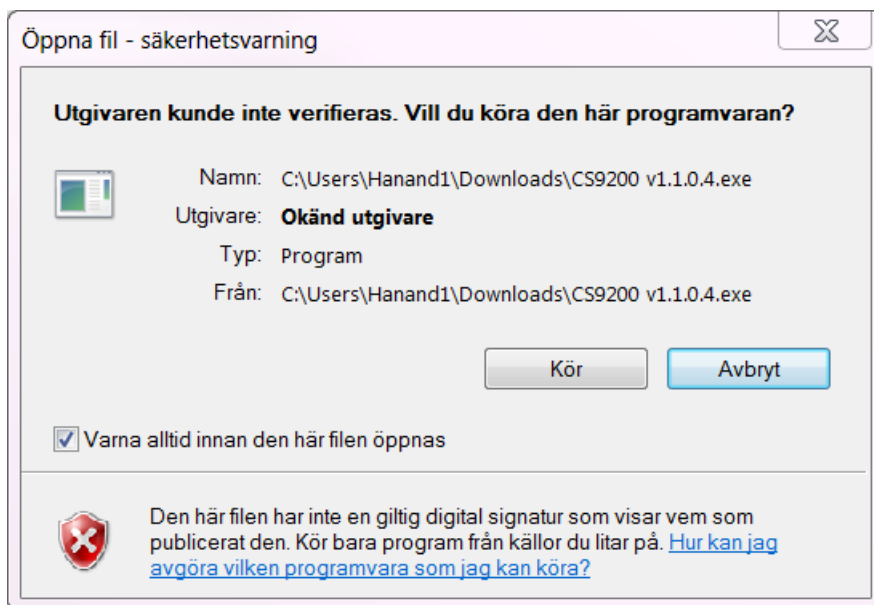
Öppna fil - säkerhetsvarning

Utgivaren kunde inte verifieras. Vill du köra den här programvaran?

Namn: C:\Users\Hanand1\Downloads\CS9200 v1.1.0.4.exe
Utgivare: **Okänd utgivare**
Typ: Program
Från: C:\Users\Hanand1\Downloads\CS9200 v1.1.0.4.exe

Kör Avbryt

Varna alltid innan den här filen öppnas

Den här filen har inte en giltig digital signatur som visar vem som publicerat den. Kör bara program från källor du litar på. Hur kan jag avgöra vilken programvara som jag kan köra?